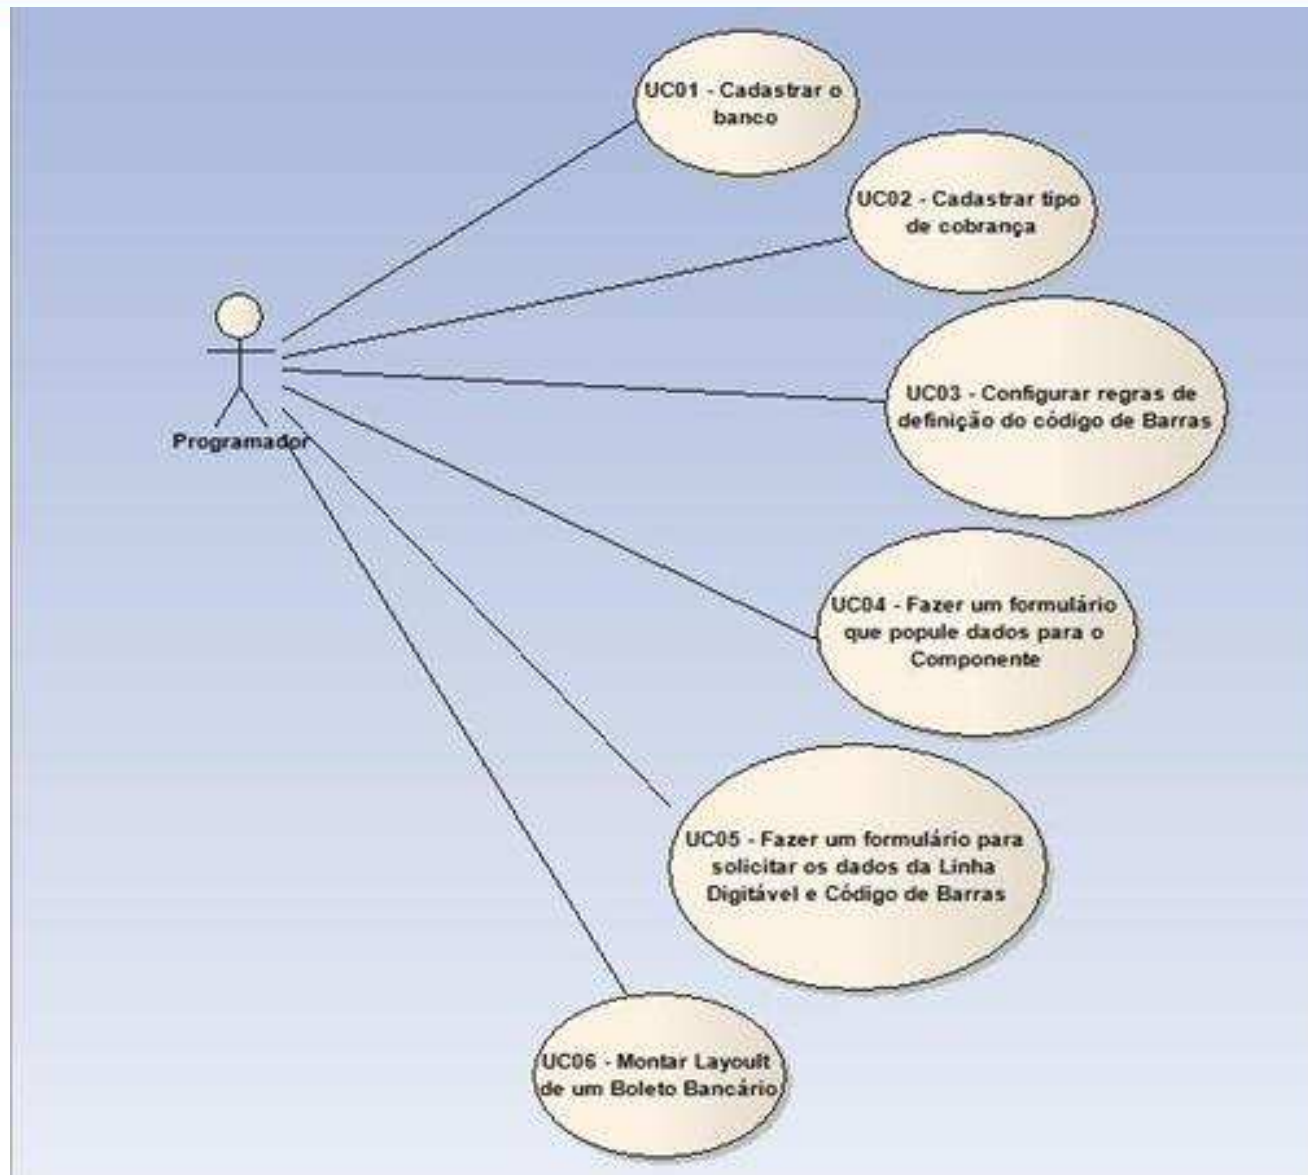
UC01 - Cadastrar o banco

UC02 - Cadastrar tipo de cobrança

Programador

UC03 - Configurar regras de definição do código de Barras

UC04 - Fazer um formulário que popule dados para o Componente

UC05 - Fazer um formulário para solicitar os dados da Linha Digitável e Código de Barras

UC06 - Montar Layoult de um Boleto Bancário